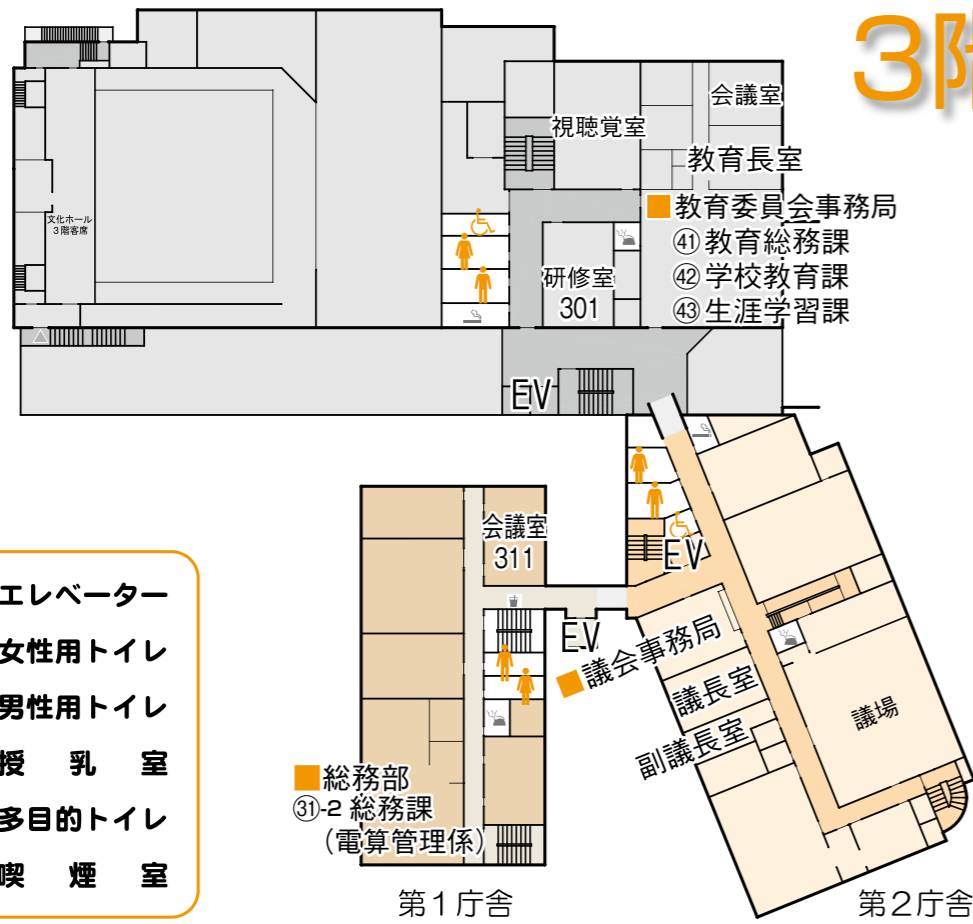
3階

会議室
視聴覚室
教育長室
文化ホール 3階客席
■教育委員会事務局
㊶教育総務課
㊷学校教育課
㊸生涯学習課
研修室 301
EV
会議室 311
EV
EV
■議会事務局
議長室
副議長室
議場
■総務部
㉛-2 総務課
（電算管理係）
第1庁舎
第2庁舎

エレベーター
女性用トイレ
男性用トイレ
授　乳　室
多目的トイレ
喫　煙　室